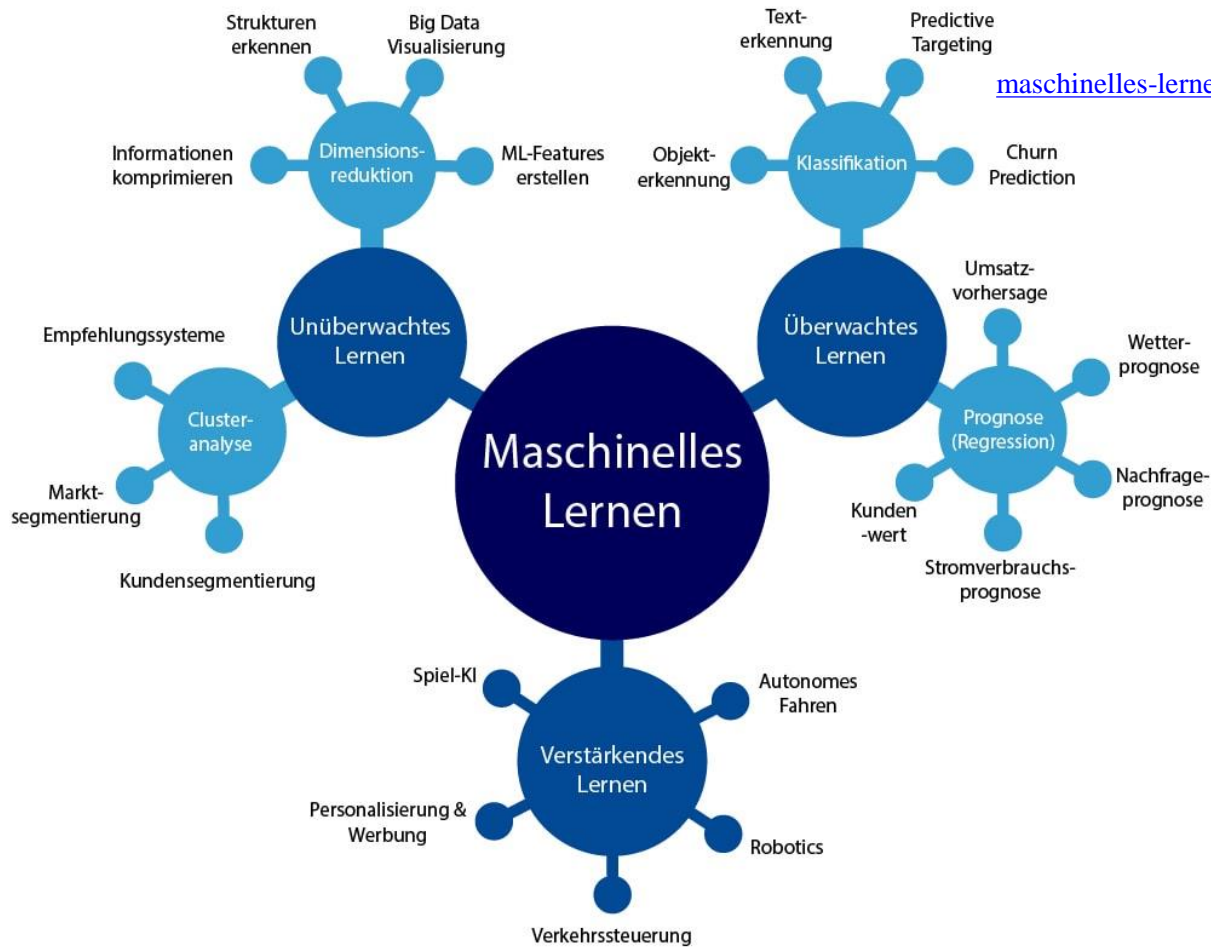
Strukturen erkennen

Big Data Visualisierung

Text-erkennung

Predictive Targeting

maschinelles-lerne

Informationen komprimieren

Dimensions-reduktion

ML-Features erstellen

Objekt-erkennung

Klassifikation

Churn Prediction

Umsatz-vorhersage

Empfehlungssysteme

Unüberwachtes Lernen

Überwachtes Lernen

Wetter-prognose

Cluster-analyse

Maschinelles Lernen

Prognose (Regression)

Markt-segmentierung

Nachfrage-prognose

Kunden -wert

Kundensegmentierung

Stromverbrauchs-prognose

Spiel-KI

Autonomes Fahren

Verstärkendes Lernen

Personalisierung & Werbung

Robotics

Verkehrssteuerung